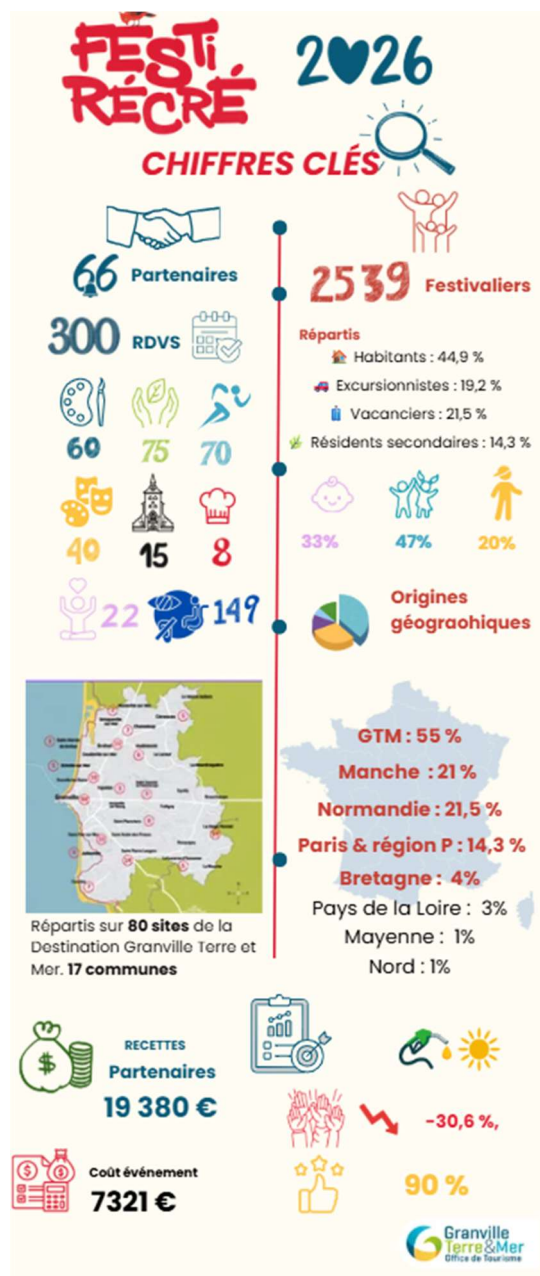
FESTI RÉCRÉ

2026

CHIFFRES CLÉS

66 Partenaires

300 RDVS

60 75 70

40 15 8

22 149

2539 Festivaliers

Répartis

Habitants : 44,9 %

Excursionnistes : 19,2 %

Vacanciers : 21,5 %

Résidents secondaires : 14,3 %

33% 47% 20%

Origines géograohiques

GTM : 55 %

Manche : 21 %

Normandie : 21,5 %

Paris & région P : 14,3 %

Bretagne : 4%

Pays de la Loire : 3%

Mayenne : 1%

Nord : 1%

Répartis sur 80 sites de la Destination Granville Terre et Mer. 17 communes

RECETTES

Partenaires

19 380 €

Coût événement

7321 €

-30,6 %,

90 %

Granville Terre&Mer Office de Tourisme